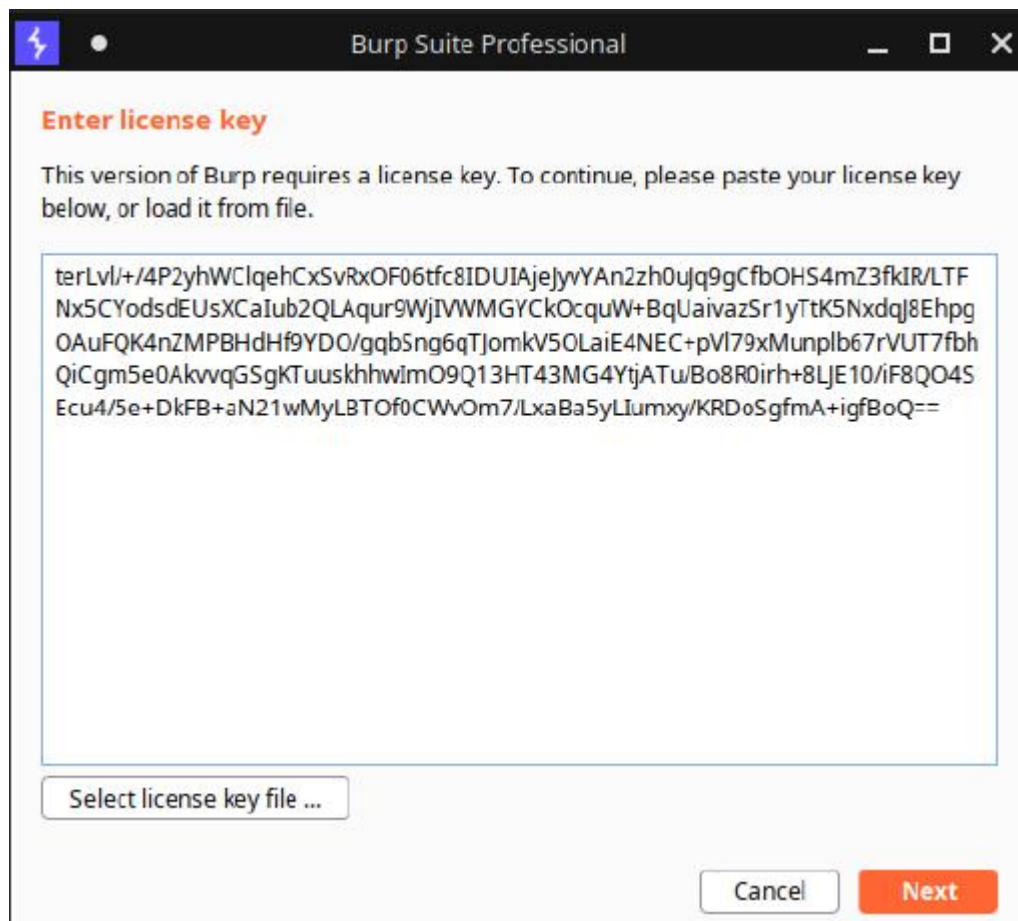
Burp Suite Professional

Enter license key

This version of Burp requires a license key. To continue, please paste your license key below, or load it from file.

terLvl/+/4P2yhWClqehCxSvRxOF06tfc8IDUIAjeJyvYAn2zh0uJq9gCfbOHS4mZ3fkIR/LTF Nx5CYodsdEUsXCaIub2QLAqur9WjIVWMGYCkOcquW+BqUaivazSr1yTtK5NxdqJ8Ehpg 0AuFQK4nZMPBHdHf9YDO/gqbSng6qTJomkV5OLaiE4NEC+pVl79xMunplb67rVUT7fbh QiCgm5e0AkvvqGSgKTuuskhhwImO9Q13HT43MG4YtjATu/Bo8R0irh+8LJE10/iF8QO4S Ecu4/5e+DkFB+aN21wMyLBTOf0CWvOm7/LxaBa5yLIumxy/KRDoSgfmA+igfBoQ==

Select license key file ...

Cancel

Next